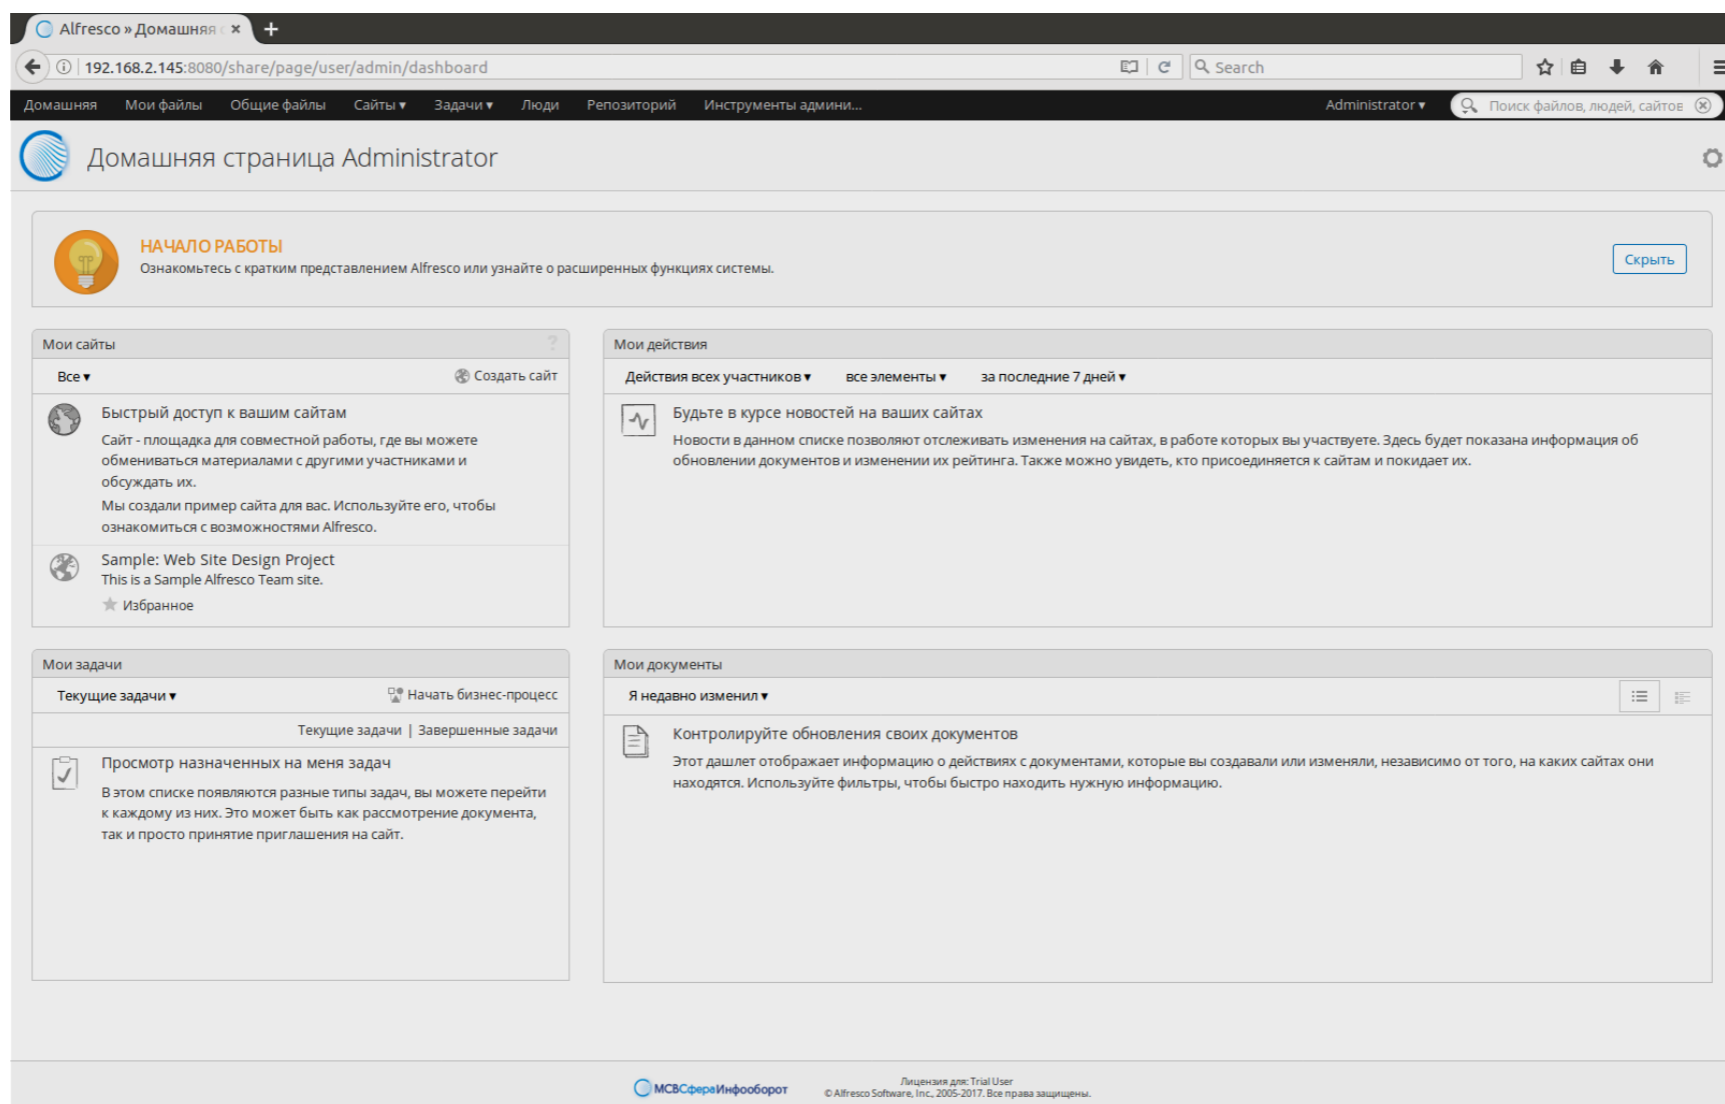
Alfresco » Домашняя с ×

192.168.2.145:8080/share/page/user/admin/dashboard

Search

Домашняя Мои файлы Общие файлы Сайты ▾ Задачи ▾ Люди Репозиторий Инструменты админи...

Administrator ▾

Поиск файлов, людей, сайтов

Домашняя страница Administrator

НАЧАЛО РАБОТЫ

Ознакомьтесь с кратким представлением Alfresco или узнайте о расширенных функциях системы.

Скрыть

Мои сайты

Все ▾

Создать сайт

Быстрый доступ к вашим сайтам

Сайт - площадка для совместной работы, где вы можете обмениваться материалами с другими участниками и обсуждать их.

Мы создали пример сайта для вас. Используйте его, чтобы ознакомиться с возможностями Alfresco.

Sample: Web Site Design Project

This is a Sample Alfresco Team site.

Избранное

Мои действия

Действия всех участников ▾ все элементы ▾ за последние 7 дней ▾

Будьте в курсе новостей на ваших сайтах

Новости в данном списке позволяют отслеживать изменения на сайтах, в работе которых вы участвуете. Здесь будет показана информация об обновлении документов и изменении их рейтинга. Также можно увидеть, кто присоединяется к сайтам и покидает их.

Мои задачи

Текущие задачи ▾

Начать бизнес-процесс

Текущие задачи | Завершенные задачи

Просмотр назначенных на меня задач

В этом списке появляются разные типы задач, вы можете перейти к каждому из них. Это может быть как рассмотрение документа, так и просто принятие приглашения на сайт.

Мои документы

Я недавно изменил ▾

Контролируйте обновления своих документов

Этот дашлет отображает информацию о действиях с документами, которые вы создавали или изменяли, независимо от того, на каких сайтах они находятся. Используйте фильтры, чтобы быстро находить нужную информацию.

МСВСфераИнфооборот

Лицензия для: Trial User

© Alfresco Software, Inc. 2005-2017. Все права защищены.